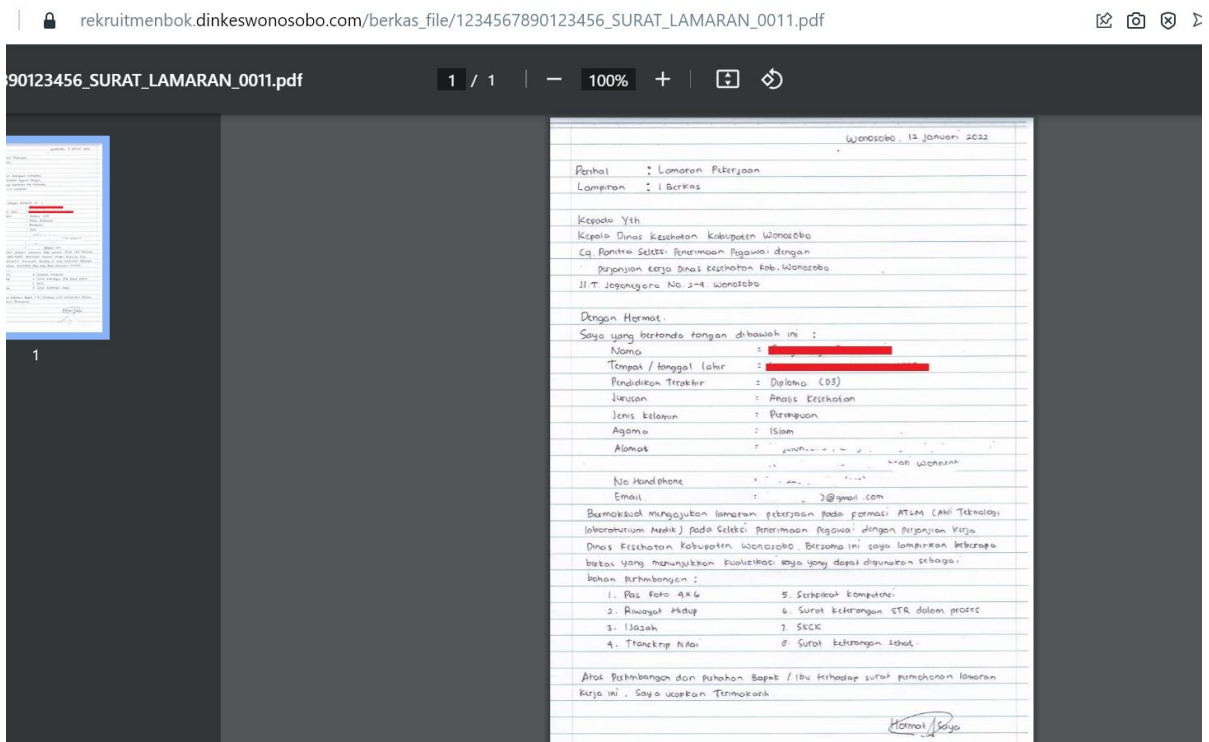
rekruitmenbok.dinkeswonosobo.com/berkas_file/1234567890123456_SURAT_LAMARAN_0011.pdf

890123456_SURAT_LAMARAN_0011.pdf

1 / 1 | — 100% +

1

Wonosobo, 12 Januari 2022

Perihal : Lamaran Pekerjaan
Lampiran : 1 Berkas

Kepada Yth
Kepala Dinas Kesehatan Kabupaten Wonosobo
Cq Panitia Seleksi Penerimaan Pegawai dengan Perjanjian Kerja Dinas Kesehatan Kab. Wonosobo
Jl. T. Jogonegoro No. 3-4 Wonosobo

Dengan Hormat.
Saya yang bertanda tangan dibawah ini :

Nama : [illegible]
Tempat / tanggal lahir : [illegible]
Pendidikan Terakhir : Diploma (D3)
Jurusan : Analis Kesehatan
Jenis kelamin : Perempuan
Agama : Islam
Alamat : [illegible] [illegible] Wonosobo
No Handphone : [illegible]
Email : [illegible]@gmail.com

Bermaksud mengajukan lamaran pekerjaan pada formasi ATLM (Ahli Teknologi laboratorium Medik) pada Seleksi Penerimaan Pegawai dengan Perjanjian Kerja Dinas Kesehatan Kabupaten Wonosobo. Bersama ini saya lampirkan beberapa berkas yang menunjukkan kualifikasi saya yang dapat digunakan sebagai bahan pertimbangan :

1. Pas Foto 4x6
2. Riwayat Hidup
3. Ijazah
4. Transkrip Nilai
5. Sertifikat Komputer
6. Surat Keterangan STR dalam proses
7. SKCK
8. Surat Keterangan Sehat

Atas Pertimbangan dan Putusan Bapak / Ibu terhadap surat permohonan lamaran kerja ini, Saya ucapkan Terimakasih.

Hormat Saya